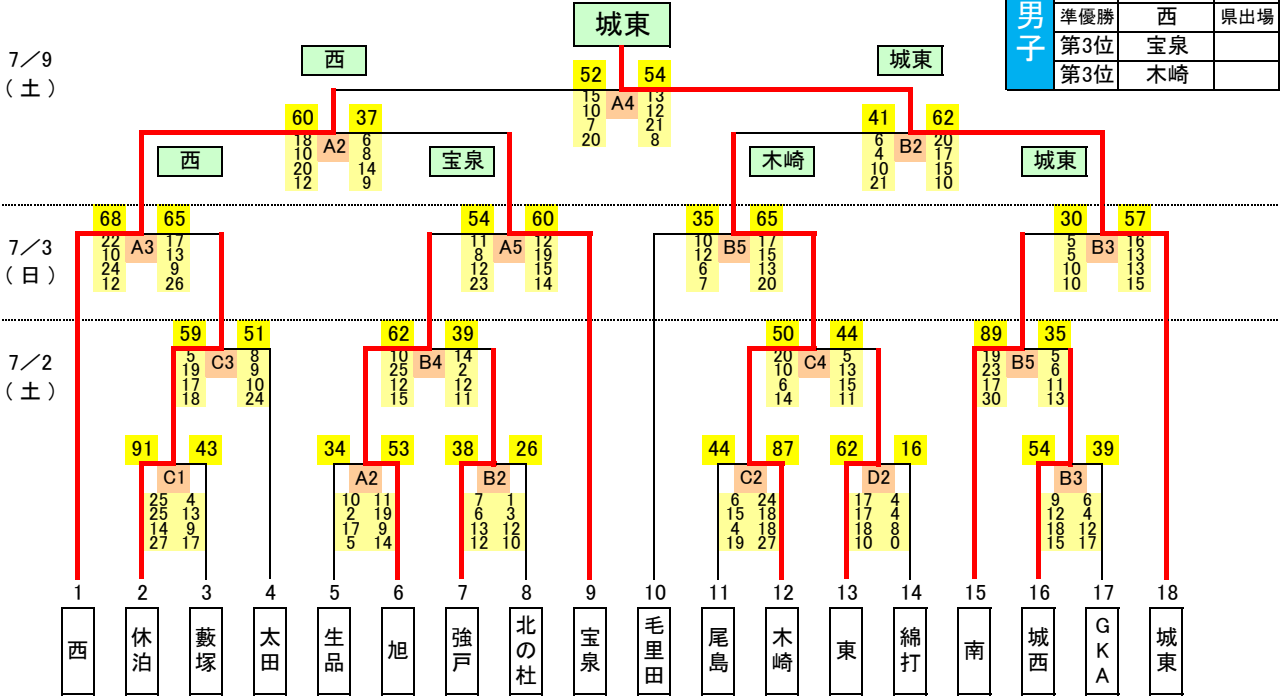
男子

| 準優勝 | 西 | 県出場 |
|---|---|---|
| 第3位 | 宝泉 | |
| 第3位 | 木崎 | |

城東

7／9
（土）

西　城東

52 54
A4
15 13
10 12
7 21
20 8

60 37
A2
18 6
10 8
20 14
12 9

41 62
B2
6 20
4 17
10 15
21 10

西　宝泉　木崎　城東

7／3
（日）

68 65
A3
22 17
10 13
24 9
12 26

54 60
A5
11 12
8 19
12 15
23 14

35 65
B5
10 17
12 15
6 13
7 20

30 57
B3
5 16
5 13
10 13
10 15

7／2
（土）

59 51
C3
5 8
19 9
17 10
18 24

62 39
B4
10 14
25 2
12 12
15 11

50 44
C4
20 5
10 13
6 15
14 11

89 35
B5
19 5
23 6
17 11
30 13

91 43
C1
25 4
25 13
14 9
27 17

34 53
A2
10 11
2 19
17 9
5 14

38 26
B2
7 1
6 3
13 12
12 10

44 87
C2
6 24
15 18
4 18
19 27

62 16
D2
17 4
17 4
18 8
10 0

54 39
B3
9 6
12 4
18 12
15 17

1 西
2 休泊
3 藪塚
4 太田
5 生品
6 旭
7 強戸
8 北の杜
9 宝泉
10 毛里田
11 尾島
12 木崎
13 東
14 綿打
15 南
16 城西
17 GKA
18 城東